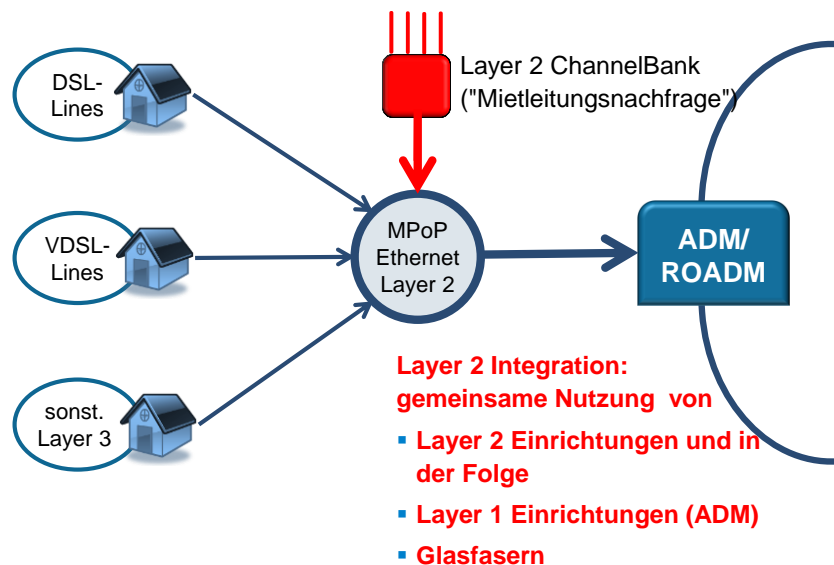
DSL-Lines

VDSL-Lines

sonst. Layer 3

Layer 2 ChannelBank ("Mietleitungsnachfrage")

MPoP Ethernet Layer 2

ADM/ ROADM

Layer 2 Integration: gemeinsame Nutzung von

- Layer 2 Einrichtungen und in der Folge
- Layer 1 Einrichtungen (ADM)
- Glasfasern